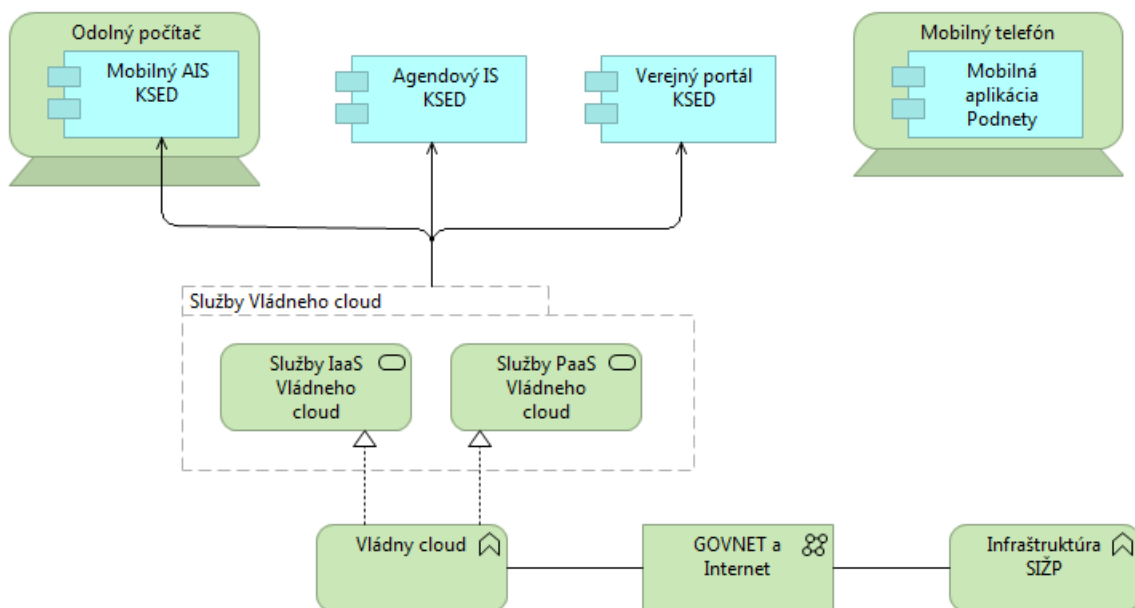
Odolný počítač

Mobilný AIS KSED

Agendový IS KSED

Verejný portál KSED

Mobilný telefón

Mobilná aplikácia Podnety

Služby Vládneho cloud

Služby IaaS Vládneho cloud

Služby PaaS Vládneho cloud

Vládny cloud

GOVNET a Internet

Infraštruktúra SIŽP